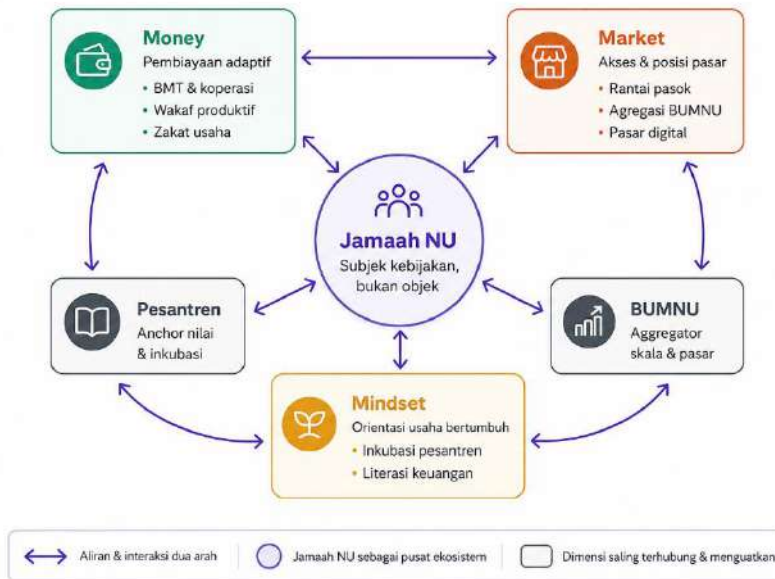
Money
Pembiayaan adaptif
• BMT & koperasi
• Wakaf produktif
• Zakat usaha

Market
Akses & posisi pasar
• Rantai pasok
• Agregasi BUMNU
• Pasar digital

Jamaah NU
Subjek kebijakan, bukan objek

Pesantren
Anchor nilai & inkubasi

BUMNU
Aggregator skala & pasar

Mindset
Orientasi usaha bertumbuh
• Inkubasi pesantren
• Literasi keuangan

Aliran & interaksi dua arah | Jamaah NU sebagai pusat ekosistem | Dimensi saling terhubung & menguatkan